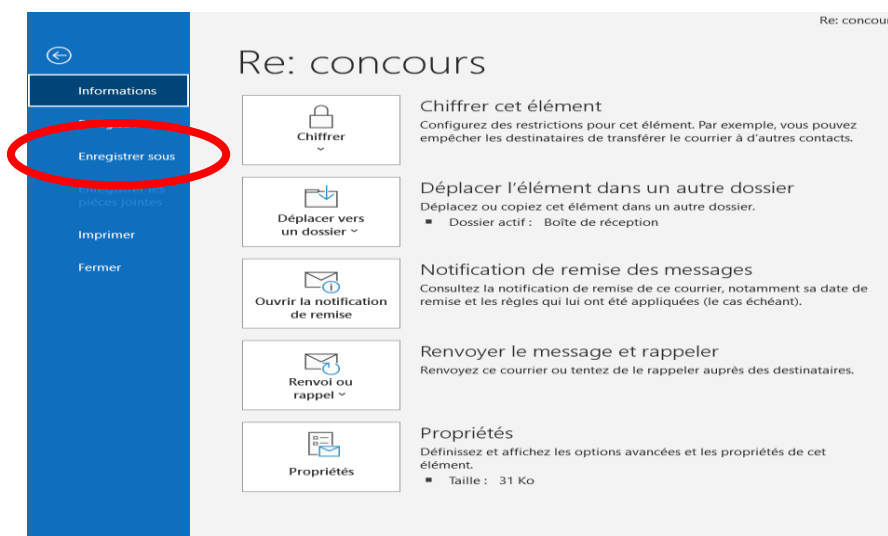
Re: concours

Informations

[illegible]

Enregistrer sous

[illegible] pièces jointes

Imprimer

Fermer

Re: concours

Chiffrer

Chiffrer cet élément
Configurez des restrictions pour cet élément. Par exemple, vous pouvez empêcher les destinataires de transférer le courrier à d'autres contacts.

Déplacer vers un dossier

Déplacer l'élément dans un autre dossier
Déplacez ou copiez cet élément dans un autre dossier.
■ Dossier actif : Boîte de réception

Ouvrir la notification de remise

Notification de remise des messages
Consultez la notification de remise de ce courrier, notamment sa date de remise et les règles qui lui ont été appliquées (le cas échéant).

Renvoi ou rappel

Renvoyer le message et rappeler
Renvoyez ce courrier ou tentez de le rappeler auprès des destinataires.

Propriétés

Propriétés
Définissez et affichez les options avancées et les propriétés de cet élément.
■ Taille : 31 Ko